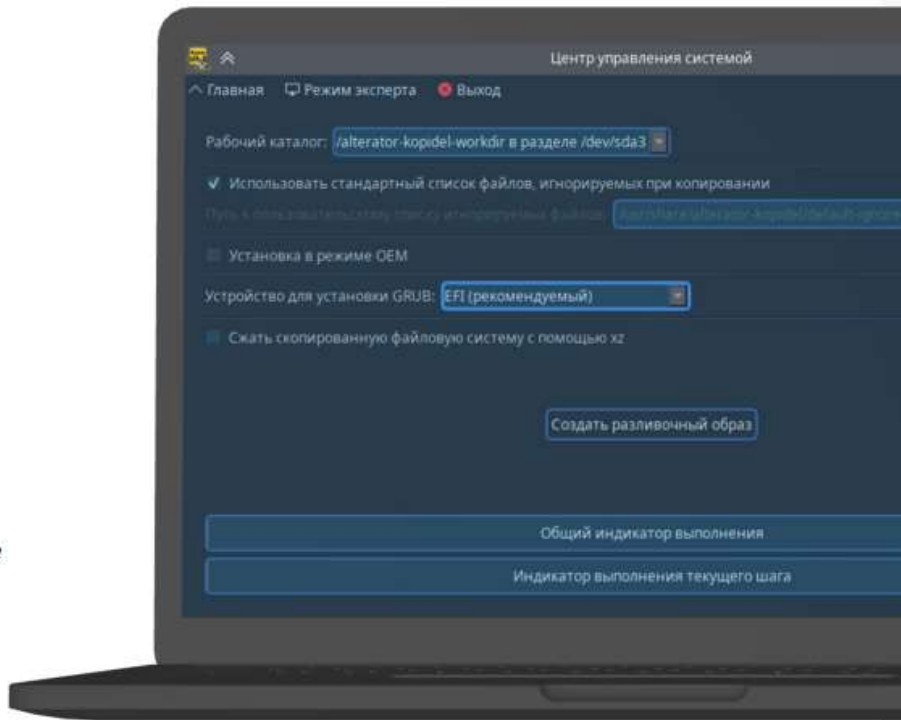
Центр управления системой

Главная Режим эксперта Выход

Рабочий каталог: /alterator-kopidel-workdir в разделе /dev/sda3

✔ Использовать стандартный список файлов, игнорируемых при копировании

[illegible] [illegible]

Установка в режиме OEM

Устройство для установки GRUB: EFI (рекомендуемый)

Сжать скопированную файловую систему с помощью xz

Создать разливочный образ

Общий индикатор выполнения

Индикатор выполнения текущего шага